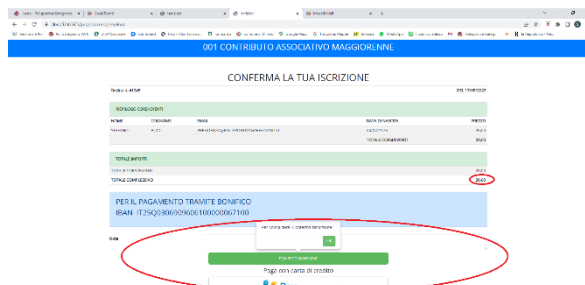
001 CONTRIBUTO ASSOCIATIVO MAGGIORENNE

CONFERMA LA TUA ISCRIZIONE

| NOME | COGNOME | EMAIL | DATA ISCRIZIONE | PREZZO |
|---|---|---|---|---|
| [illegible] | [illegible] | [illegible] | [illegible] | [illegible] |
| | | | TOTALE CONSIGLIERI | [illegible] |

TOTALE IMPORTI

TOTALE COMPLESSIVO 20,00

PER IL PAGAMENTO TRAMITE BONIFICO
IBAN IT25Q0306909606100000067100

Paga con carta di credito